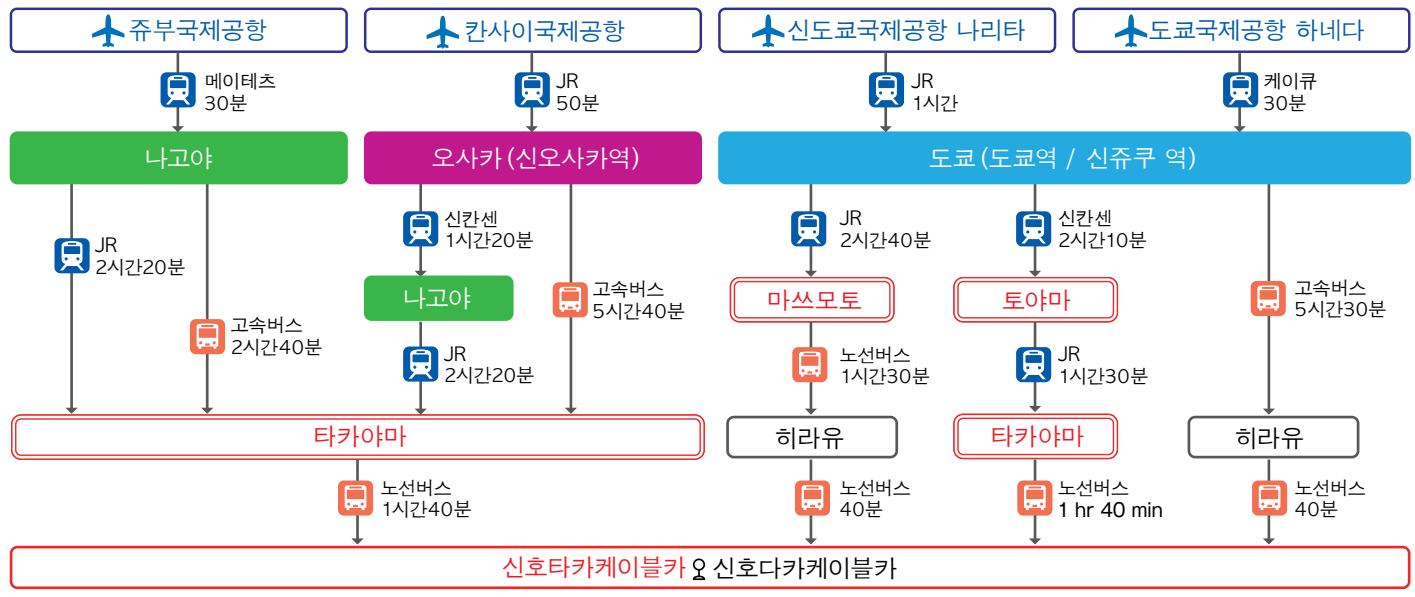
츄부국제공항

메이테츠
30분

칸사이국제공항

JR
50분

신도쿄국제공항 나리타

JR
1시간

도쿄국제공항 하네다

케이큐
30분

나고야

오사카 (신오사카역)

도쿄 (도쿄역 / 신쥬쿠 역)

JR
2시간20분

고속버스
2시간40분

신칸센
1시간20분

나고야

JR
2시간20분

고속버스
5시간40분

JR
2시간40분

마쓰모토

노선버스
1시간30분

신칸센
2시간10분

토야마

JR
1시간30분

고속버스
5시간30분

타카야마

히라유

타카야마

히라유

노선버스
1시간40분

노선버스
40분

노선버스
1 hr 40 min

노선버스
40분

신호타카케이블카 신호다카케이블카